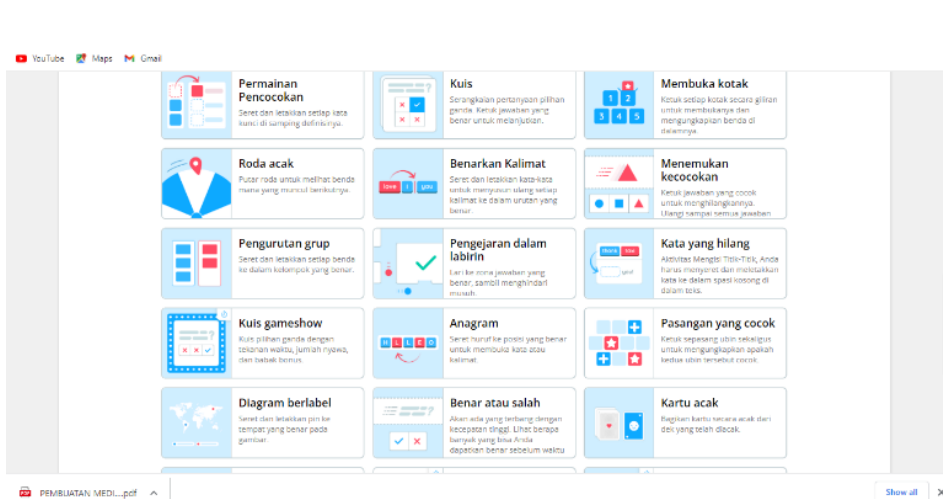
YouTube Maps Gmail

Permainan Pencocokan
Seret dan letakkan setiap kata kunci di samping definisinya.

Kuis
Serangkaian pertanyaan pilihan ganda. Ketuk jawaban yang benar untuk melanjutkan.

Membuka kotak
Ketuk setiap kotak secara giliran untuk membukanya dan mengungkapkan benda di dalamnya.

Roda acak
Putar roda untuk melihat benda mana yang muncul berikutnya.

Benarkan Kalimat
Seret dan letakkan kata-kata untuk menyusun ulang setiap kalimat ke dalam urutan yang benar.

Menemukan kecocokan
Ketuk jawaban yang cocok untuk menghilangkannya. Ulangi sampai semua jawaban

Pengurutan grup
Seret dan letakkan setiap benda ke dalam kelompok yang benar.

Pengejaran dalam labirin
Lari ke zona jawaban yang benar, sambil menghindari musuh.

Kata yang hilang
Aktivitas Mengisi Titik-Titik. Anda harus menyeret dan meletakkan kata ke dalam spasi kosong di dalam teks.

Kuis gameshow
Kuis pilihan ganda dengan tekanan waktu, jumlah nyawa, dan babak bonus.

Anagram
Seret huruf ke posisi yang benar untuk membuka kata atau kalimat.

Pasangan yang cocok
Ketuk sepasang ubin sekaligus untuk mengungkapkan apakah kedua ubin tersebut cocok.

Diagram berlabel
Seret dan letakkan pin ke tempat yang benar pada gambar.

Benar atau salah
Akan ada yang terbang dengan kecepatan tinggi. Lihat berapa banyak yang bisa Anda dapatkan benar sebelum waktu

Kartu acak
Bagikan kartu secara acak dari dek yang telah diacak.

PEMBUATAN MEDI....pdf
Show all